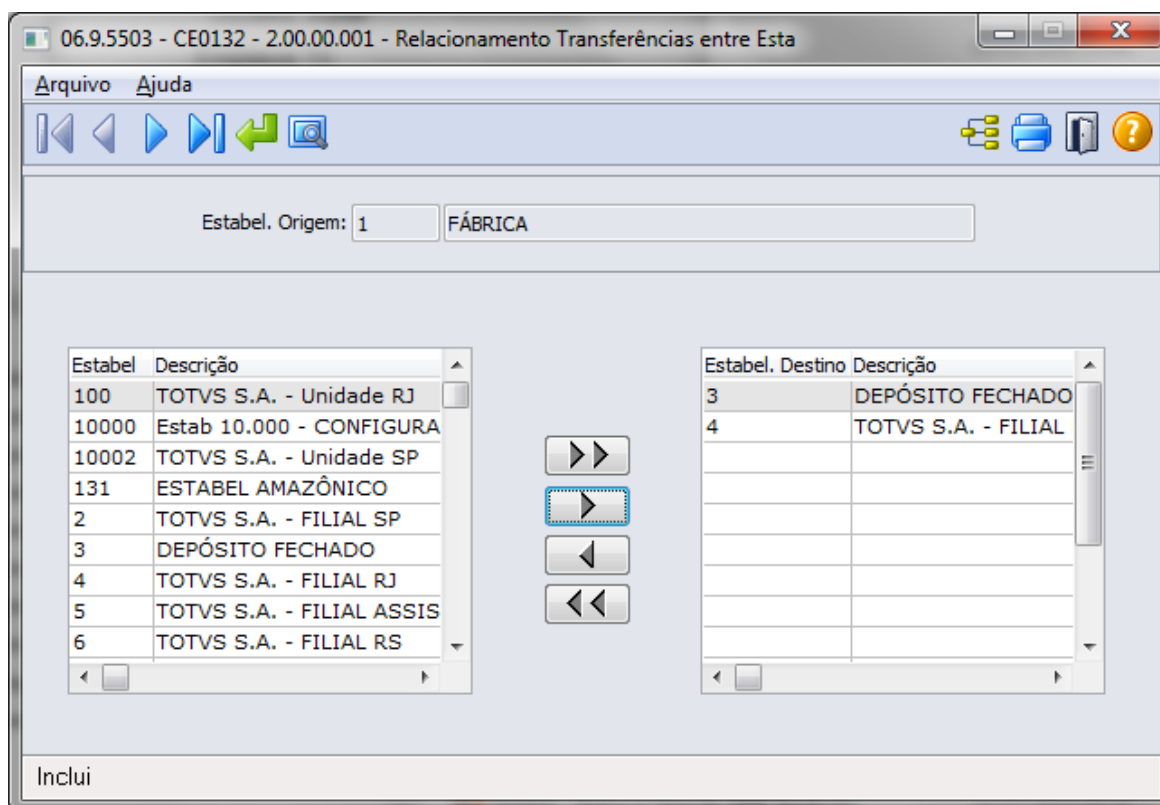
06.9.5503 - CE0132 - 2.00.00.001 - Relacionamento Transferências entre Esta

Arquivo Ajuda

Estabel. Origem: 1 FÁBRICA

| Estabel | Descrição |
|---|---|
| 100 | TOTVS S.A. - Unidade RJ |
| 10000 | Estab 10.000 - CONFIGURA |
| 10002 | TOTVS S.A. - Unidade SP |
| 131 | ESTABEL AMAZÔNICO |
| 2 | TOTVS S.A. - FILIAL SP |
| 3 | DEPÓSITO FECHADO |
| 4 | TOTVS S.A. - FILIAL RJ |
| 5 | TOTVS S.A. - FILIAL ASSIS |
| 6 | TOTVS S.A. - FILIAL RS |

| Estabel. Destino | Descrição |
|---|---|
| 3 | DEPÓSITO FECHADO |
| 4 | TOTVS S.A. - FILIAL |

Inclui